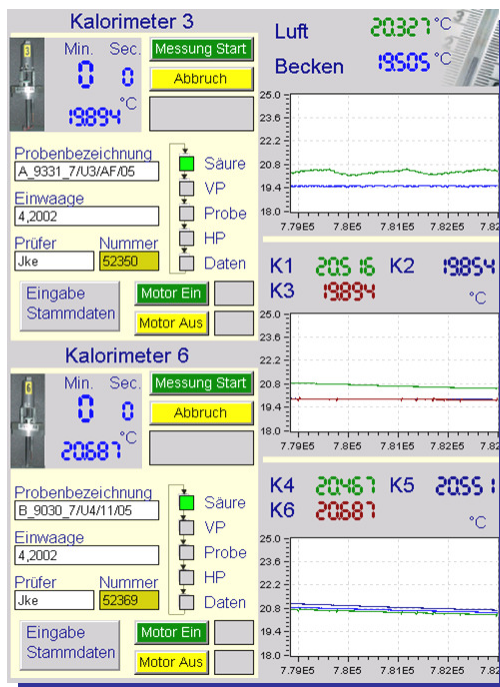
Kalorimeter 3

3

Min. Sec.

0 0

19894 °C

Messung Start

Abbruch

Luft 20327 °C

Becken 19505 °C

25.0
23.6
22.2
20.8
19.4
18.0

7.79E5 7.8E5 7.81E5 7.82E5 7.82

Probenbezeichnung
A_9331_7/U3/AF/05

Säure
VP
Probe
HP
Daten

Einwaage
4,2002

Prüfer Nummer
Jke 52350

Eingabe Stammdaten

Motor Ein

Motor Aus

K1 20516 K2 19854
K3 19894 °C

25.0
23.6
22.2
20.8
19.4
18.0

7.79E5 7.8E5 7.81E5 7.82E5 7.82

Kalorimeter 6

6

Min. Sec.

0 0

20687 °C

Messung Start

Abbruch

Probenbezeichnung
B_9030_7/U4/11/05

Säure
VP
Probe
HP
Daten

Einwaage
4,2002

Prüfer Nummer
Jke 52369

Eingabe Stammdaten

Motor Ein

Motor Aus

K4 20467 K5 2055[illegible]
K6 20687 °C

25.0
23.6
22.2
20.8
19.4
18.0

7.79E5 7.8E5 7.81E5 7.82E5 7.82